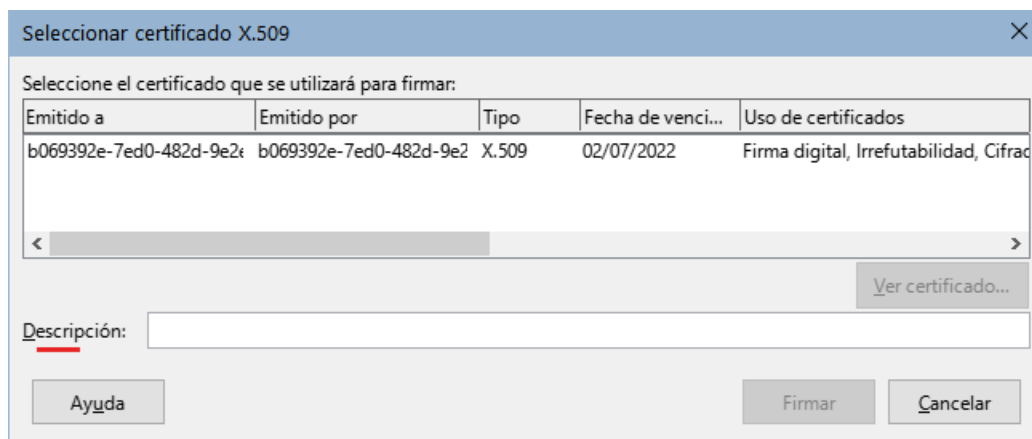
Seleccionar certificado X.509

Seleccione el certificado que se utilizará para firmar:

| Emitido a | Emitido por | Tipo | Fecha de venci... | Uso de certificados |
|---|---|---|---|---|
| b069392e-7ed0-482d-9e2 | b069392e-7ed0-482d-9e2 | X.509 | 02/07/2022 | Firma digital, Irrefutabilidad, Cifrad |

Ver certificado...

Descripción:

Ayuda

Firmar

Cancelar